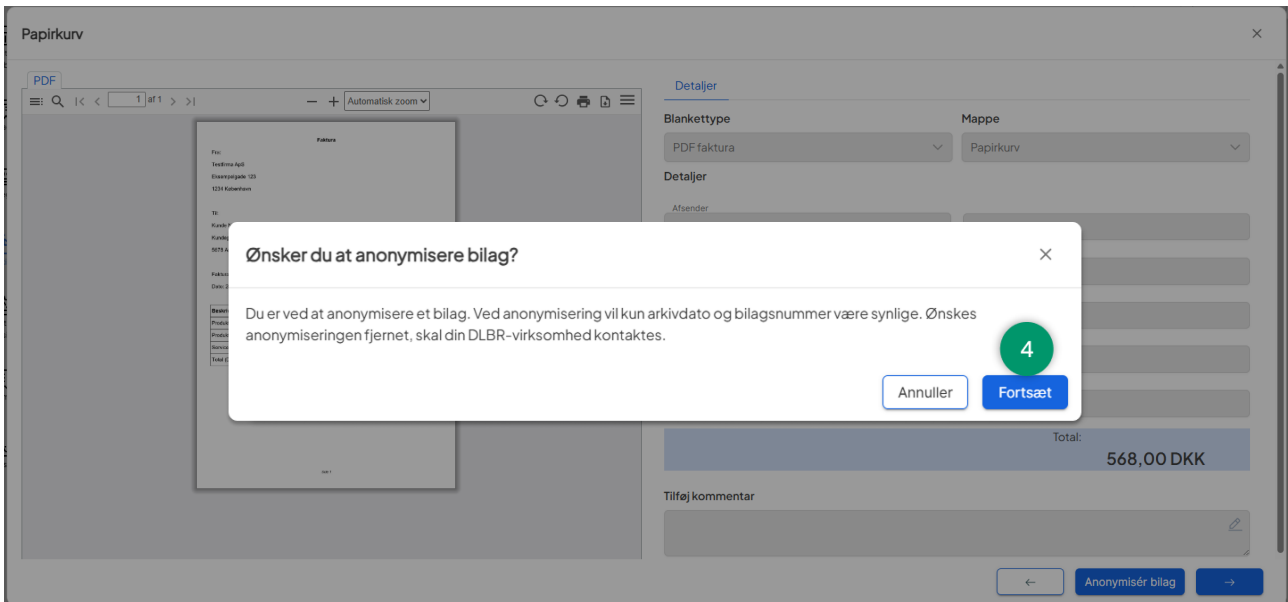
Papirkurv

×

PDF

1 af 1

Automatisk zoom

Faktura

Fra:
Testfirma ApS
Eksempelgade 123
1234 København

Til:

Detaljer

Blankettype

PDF faktura

Mappe

Papirkurv

Detaljer

Afsender

Ønsker du at anonymisere bilag?

×

Du er ved at anonymisere et bilag. Ved anonymisering vil kun arkivdato og bilagsnummer være synlige. Ønskes anonymiseringen fjernet, skal din DLBR-virksomhed kontaktes.

4

Annuller

Fortsæt

Total:

568,00 DKK

Tilføj kommentar

←

Anonymisér bilag

→